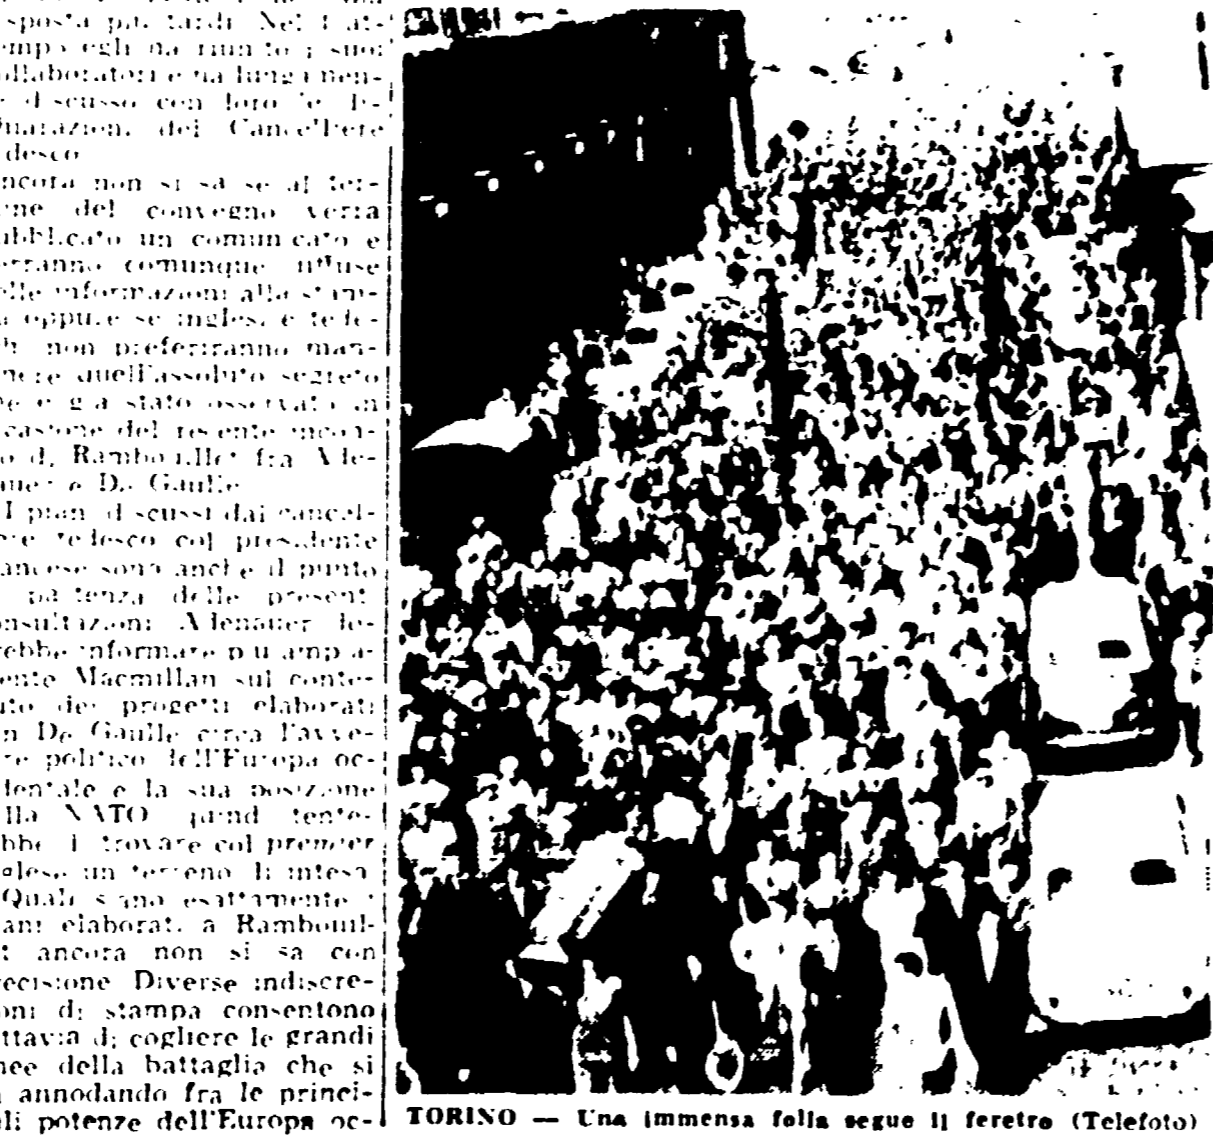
sposta più tardi. Nel frattempo egli ha riunito i suoi collaboratori e ha lungamente discusso con loro le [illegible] dichiarazioni del Cancelliere tedesco.

Ancora non si sa se al termine del convegno verrà pubblicato un comunicato e verranno comunque diffuse delle informazioni alla stampa oppure se inglesi e tedeschi non preferiranno mantenere quell'assoluto segreto che è già stato osservato in occasione del recente incontro di Rambouillet fra Adenauer e De Gaulle.

I piani discussi dal cancelliere tedesco col presidente francese sono anche il punto di partenza delle presenti consultazioni. Adenauer dovrebbe informare più ampiamente Macmillan sul contenuto dei progetti elaborati con De Gaulle circa l'avvenire politico dell'Europa occidentale e la sua posizione nella NATO, quindi tenterebbe di trovare col premier inglese un terreno di intesa.

Quali siano esattamente i piani elaborati a Rambouillet ancora non si sa con precisione. Diverse indiscrezioni di stampa consentono tuttavia di cogliere le grandi linee della battaglia che si va annodando fra le principali potenze dell'Europa oc-

TORINO — Una immensa folla segue il feretro (Telefoto)